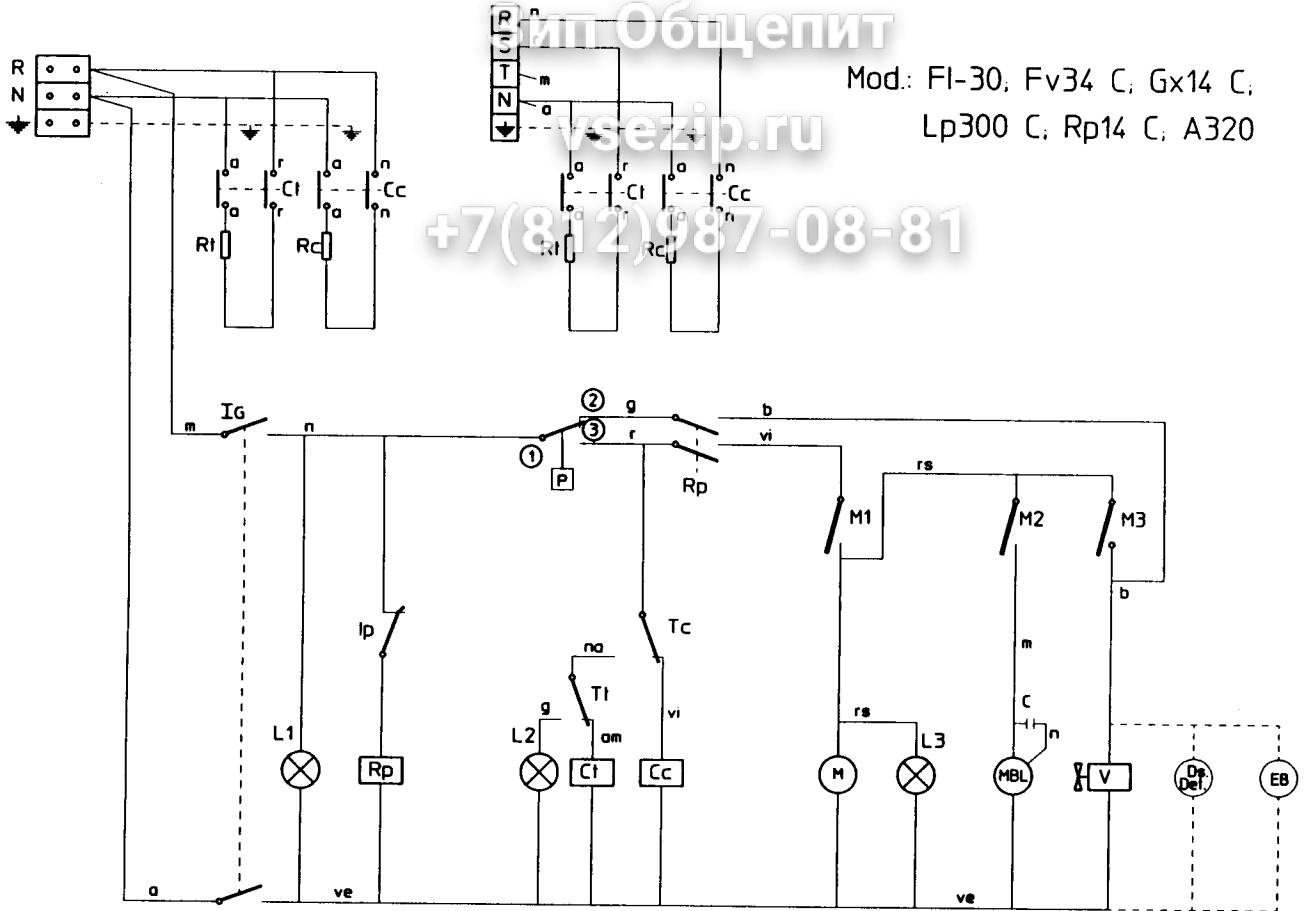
Зип Общепит
vsezip.ru
+7(812)987-08-81

Mod.: FI-30; Fv34 C; Gx14 C; Lp300 C; Rp14 C; A320

R
N

a
a
Rt
r
-Ct
r
a
a
Rc
n
-Cc
n

R n
S
T m
N a

a
a
Rt
r
-Ct
r
a
a
Rc
n
-Cc
n

m
IG
n
1
2
3
P
g
r
b
vi
Rp
rs
M1
M2
M3
b
Ip
Tc
na
Tt
g
am
vi
m
rs
c
n
L1
Rp
L2
Ct
Cc
M
L3
MBL
V
Ds Def.
EB
a
ve
ve